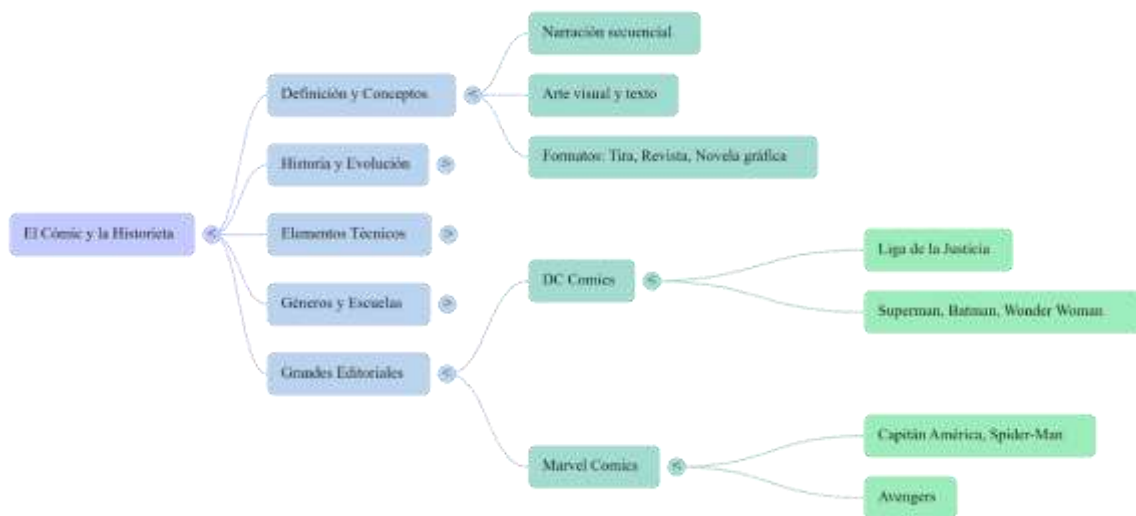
El Cómic y la Historieta

Definición y Conceptos

Narración secuencial

Arte visual y texto

Formatos: Tira, Revista, Novela gráfica

Historia y Evolución

Elementos Técnicos

Géneros y Escuelas

Grandes Editoriales

DC Comics

Liga de la Justicia

Superman, Batman, Wonder Woman

Marvel Comics

Capitán América, Spider-Man

Avengers